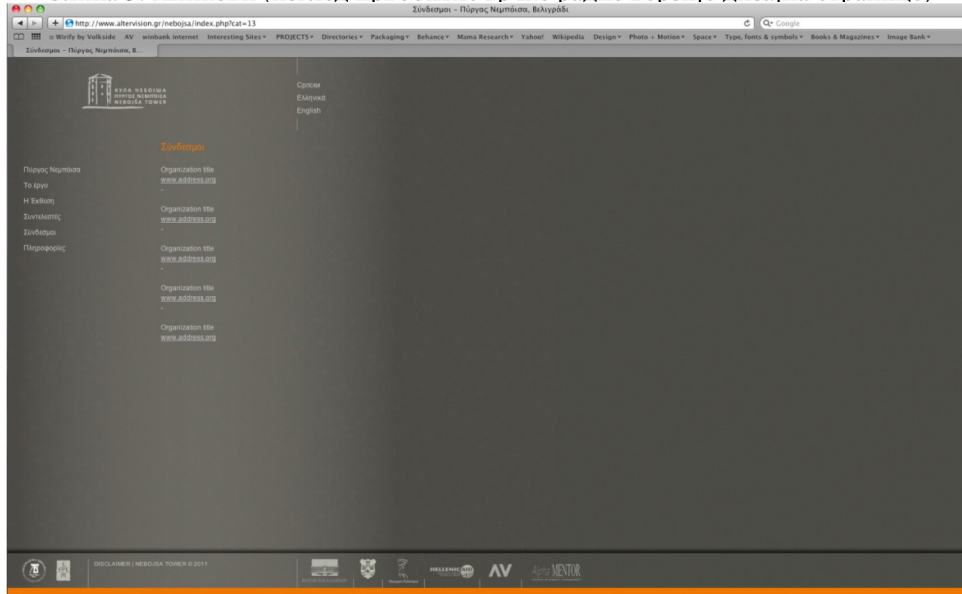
Σύνδεσμοι - Πύργος Νεμπόισα, Βελιγράδι

http://www.altervision.gr/nebojsa/index.php?cat=13

Q- Google

Wirify by Volkside AV winbank internet Interesting Sites▾ PROJECTS▾ Directories▾ Packaging▾ Behance▾ Mama Research▾ Yahoo! Wikipedia Design▾ Photo + Motion▾ Space▾ Type, fonts & symbols▾ Books & Magazines▾ Image Bank▾

Σύνδεσμοι - Πύργος Νεμπόισα, Β...

КУЛА НЕБОЈША
ΠΥΡΓΟΣ ΝΕΜΠΟΪΣΑ
NEBOJŠA TOWER

Српски
Ελληνικά
English

Σύνδεσμοι

Πύργος Νεμπόισα
Το έργο
Η Έκθεση
Συντελεστές
Σύνδεσμοι
Πληροφορίες

Organization title
www.address.org

Organization title
www.address.org

Organization title
www.address.org

Organization title
www.address.org

Organization title
www.address.org

DISCLAIMER | NEBOJSA TOWER © 2011

HELLENIC AID

AV

MENTOR